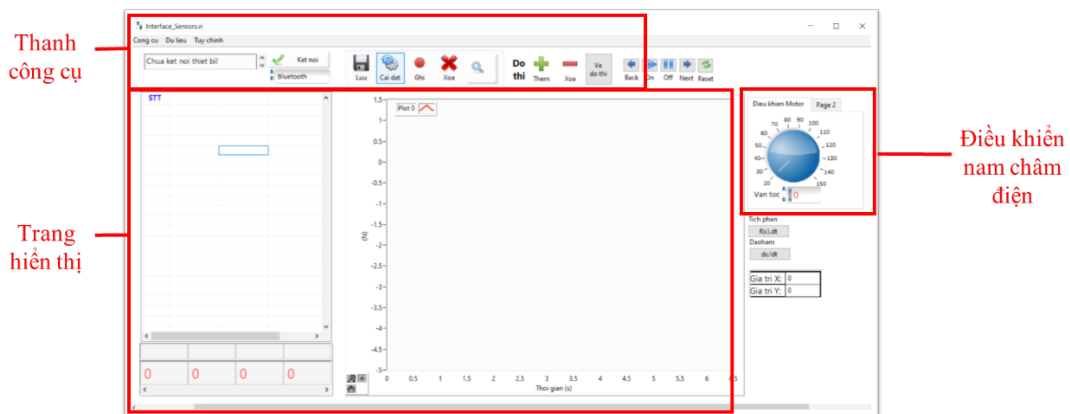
Thanh công cụ

Interface_Sensors.vi

Cong cu Du lieu Tuy chinh

Chua ket noi thiet bi

Ket noi

Bluetooth

Luu Cai dat Ghi Xoa

Do thi Them Xoa Ve do thi

Back On Off Next Reset

Trang hiển thị

STT

0 0 0 0

Plot 0

1.5
1
0.5
0
-0.5
-1
-1.5
-2
-2.5
-3
-3.5
-4
-4.5
-5

(N)

0 0.5 1 1.5 2 2.5 3 3.5 4 4.5 5 5.5 6 6.5

Thoi gian (s)

Dieu khien Motor Page 2

70 80 90 100
60 110
50 120
40 130
30 140
20 150

Van toc 0

Tich phan
f(x).dt
Daoham
dx/dt

Gia tri X: 0
Gia tri Y: 0

Điều khiển nam châm điện